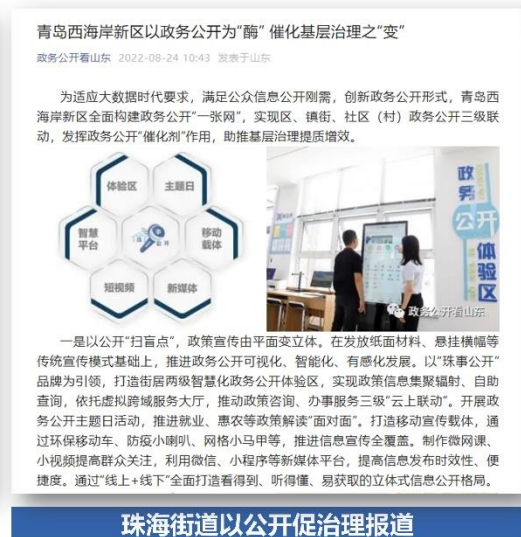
青岛西海岸新区以政务公开为"酶"催化基层治理之"变"

政务公开看山东 2022-08-24 10:43 发表于山东

为适应大数据时代要求，满足公众信息公开刚需，创新政务公开形式，青岛西海岸新区全面构建政务公开"一张网"，实现区、镇街、社区（村）政务公开三级联动，发挥政务公开"催化剂"作用，助推基层治理提质增效。

体验区
主题日
智慧平台
移动载体
短视频
新媒体

政务公开体验区

政务公开看山东

一是以公开"扫盲点"，政策宣传由平面变立体。在发放纸面材料、悬挂横幅等传统宣传模式基础上，推进政务公开可视化、智能化、有感化发展。以"珠事公开"品牌为引领，打造街居两级智慧化政务公开体验区，实现政策信息集聚辐射、自助查询，依托虚拟跨域服务大厅，推动政策咨询、办事服务三级"云上联动"。开展政务公开主题日活动，推进就业、惠农等政策解读"面对面"。打造移动宣传载体，通过环保移动车、防疫小喇叭、网格小马甲等，推进信息宣传全覆盖。制作微网课、小视频提高群众关注，利用微信、小程序等新媒体平台，提高信息发布时效性、便捷度。通过"线上+线下"全面打造看得到、听得懂、易获取的立体式信息公开格局。

珠海街道以公开促治理报道